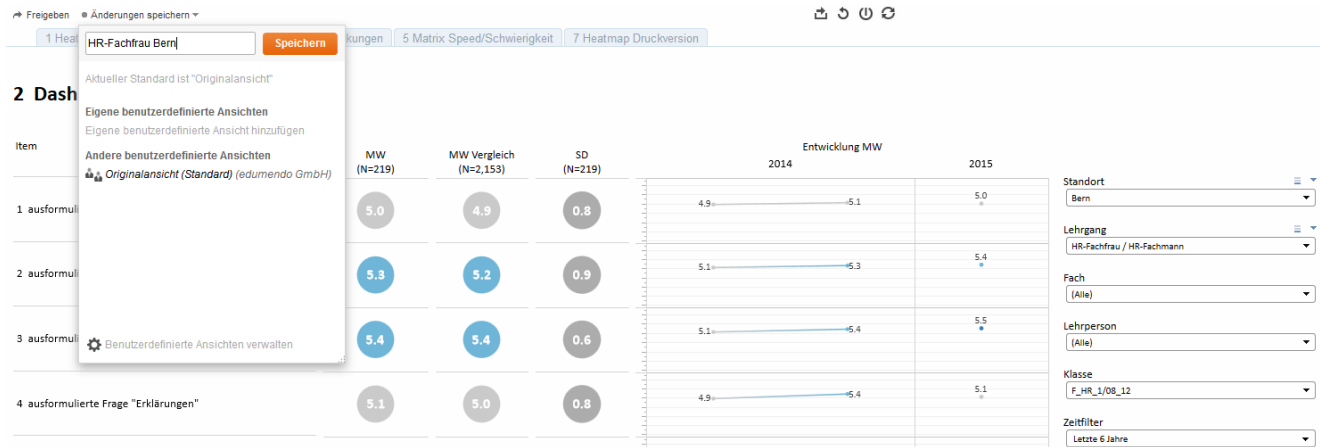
Freigeben   Änderungen speichern

1 Heat | kungen | 5 Matrix Speed/Schwierigkeit | 7 Heatmap Druckversion

HR-Fachfrau Bern   Speichern

Aktueller Standard ist "Originalansicht"

Eigene benutzerdefinierte Ansichten
Eigene benutzerdefinierte Ansicht hinzufügen

Andere benutzerdefinierte Ansichten
Originalansicht (Standard) (edumendo GmbH)

Benutzerdefinierte Ansichten verwalten

2 Dash

| Item | MW (N=219) | MW Vergleich (N=2,153) | SD (N=219) | Entwicklung MW 2014 | 2015 |
|---|---|---|---|---|---|
| 1 ausformuli | 5.0 | 4.9 | 0.8 | 4.9 5.1 | 5.0 |
| 2 ausformuli | 5.3 | 5.2 | 0.9 | 5.1 5.3 | 5.4 |
| 3 ausformuli | 5.4 | 5.4 | 0.6 | 5.1 5.4 | 5.5 |
| 4 ausformulierte Frage "Erklärungen" | 5.1 | 5.0 | 0.8 | 4.9 5.4 | 5.1 |

Standort
Bern

Lehrgang
HR-Fachfrau / HR-Fachmann

Fach
(Alle)

Lehrperson
(Alle)

Klasse
F_HR_1/08_12

Zeitfilter
Letzte 6 Jahre